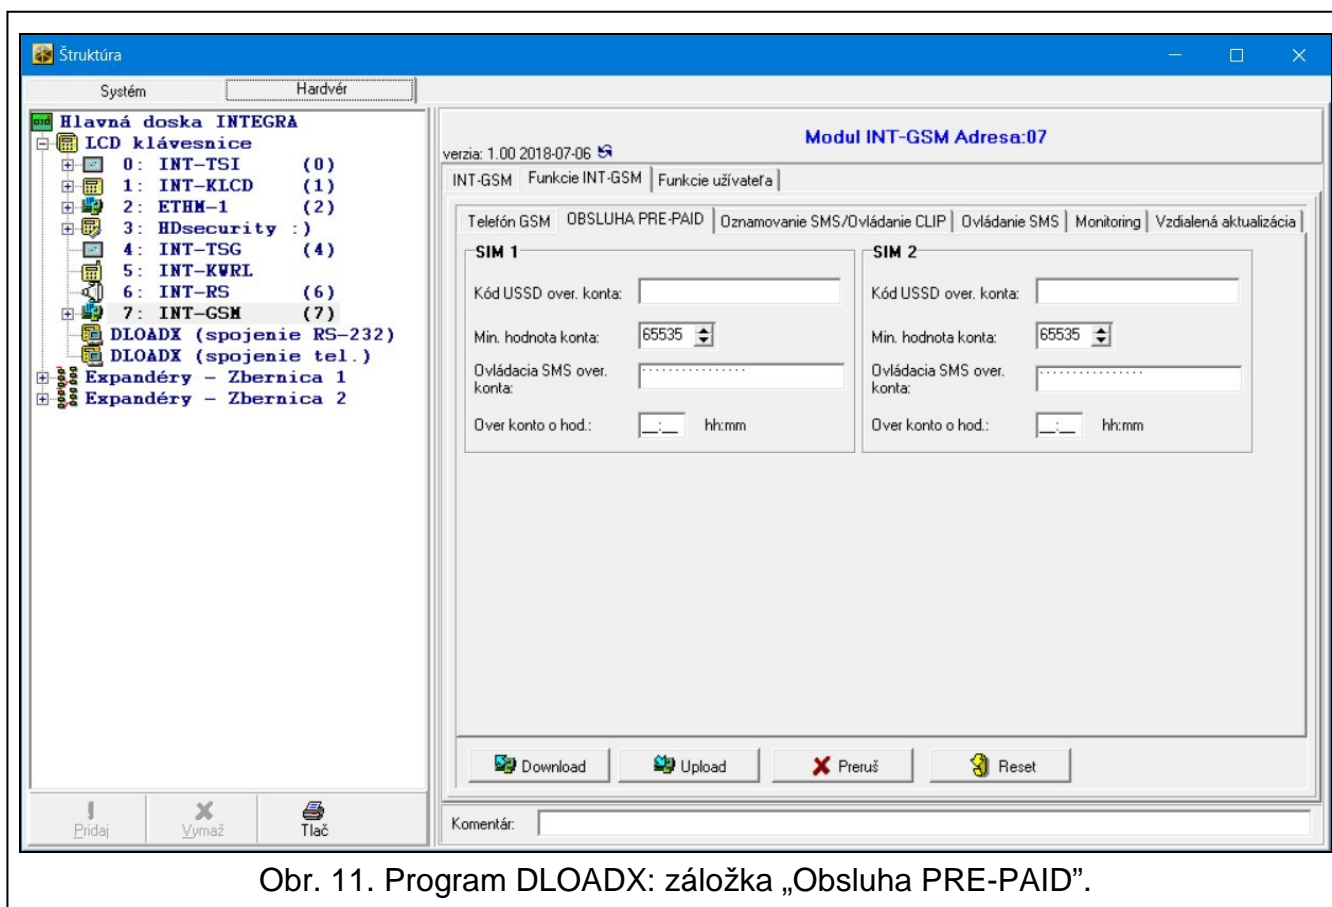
Štruktúra

Systém
Hardvér

Hlavná doska INTEGRA
LCD klávesnice
0: INT-TSI (0)
1: INT-KLCD (1)
2: ETHM-1 (2)
3: HDsecurity :)
4: INT-TSG (4)
5: INT-KWRL
6: INT-RS (6)
7: INT-GSM (7)
DLOADX (spojenie RS-232)
DLOADX (spojenie tel.)
Expandéry - Zbernica 1
Expandéry - Zbernica 2

Pridaj
Vymaž
Tlač

verzia: 1.00 2018-07-06
Modul INT-GSM Adresa:07

INT-GSM | Funkcie INT-GSM | Funkcie užívateľa

Telefón GSM | OBSLUHA PRE-PAID | Oznamovanie SMS/Ovládanie CLIP | Ovládanie SMS | Monitoring | Vzdialená aktualizácia

SIM 1
Kód USSD over. konta:
Min. hodnota konta: 65535
Ovládacia SMS over. konta:
Over konto o hod.: __:__ hh:mm

SIM 2
Kód USSD over. konta:
Min. hodnota konta: 65535
Ovládacia SMS over. konta:
Over konto o hod.: __:__ hh:mm

Download
Upload
Preruš
Reset

Komentár:

Obr. 11. Program DLOADX: záložka „Obsluha PRE-PAID”.